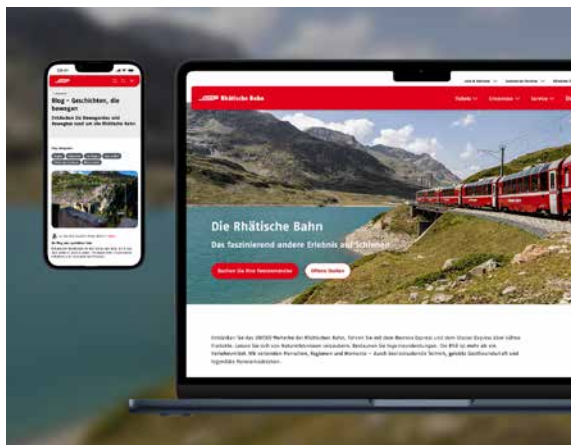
Blog – Geschichten, die bewegen

Entdecken Sie Bewegendes und Neuartiges rund um die Rhätische Bahn

Rhätische Bahn

Tickets Erlebnisse Service

Die Rhätische Bahn

Das faszinierend andere Erlebnis auf Schienen

Buchen Sie Ihre Panoramareise

Offene Stellen

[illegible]